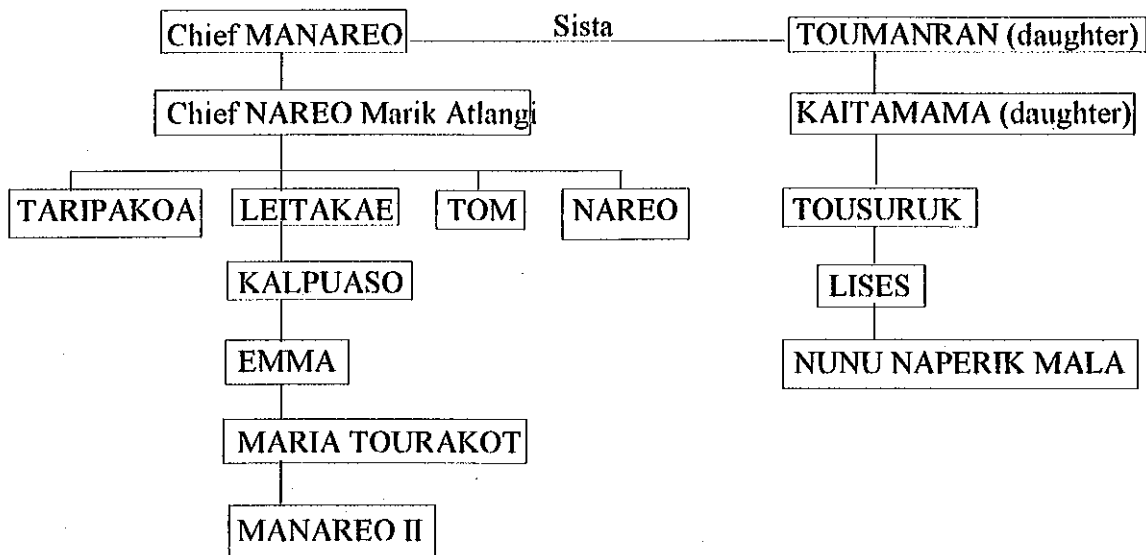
Chief MANAREO

Sista

TOUMANRAN (daughter)

Chief NAREO Marik Atlangi

KAITAMAMA (daughter)

TARIPAKOA

LEITAKAE

TOM

NAREO

TOUSURUK

KALPUASO

LISES

EMMA

NUNU NAPERIK MALA

MARIA TOURAKOT

MANAREO II